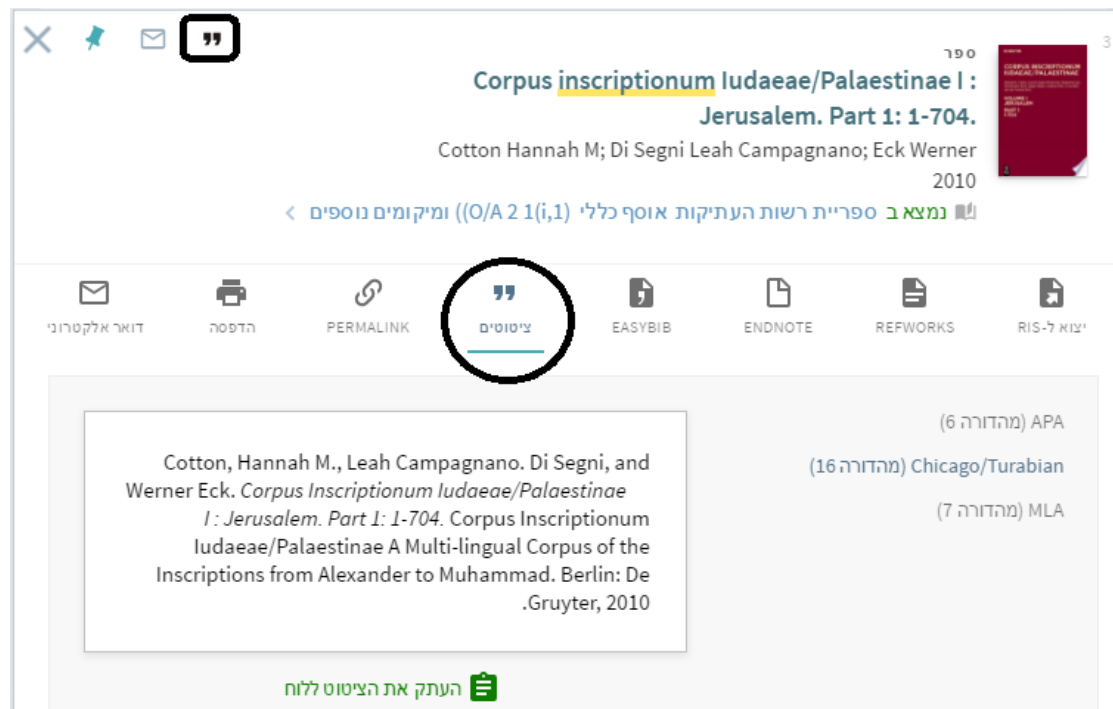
3

ספר

Corpus inscriptionum Iudaeae/Palaestinae I : Jerusalem. Part 1: 1-704.

Cotton Hannah M; Di Segni Leah Campagnano; Eck Werner

2010

נמצא ב ספריית רשות העתיקות אוסף כללי (O/A 2 1(i,1)) ומיקומים נוספים >

דואר אלקטרוני

הדפסה

PERMALINK

ציטוטים

EASYBIB

ENDNOTE

REFWORKS

יצוא ל-RIS

APA (מהדורה 6)

Chicago/Turabian (מהדורה 16)

MLA (מהדורה 7)

Cotton, Hannah M., Leah Campagnano. Di Segni, and Werner Eck. *Corpus Inscriptionum Iudaeae/Palaestinae I : Jerusalem. Part 1: 1-704.* Corpus Inscriptionum Iudaeae/Palaestinae A Multi-lingual Corpus of the Inscriptions from Alexander to Muhammad. Berlin: De Gruyter, 2010.

העתק את הציטוט ללוח